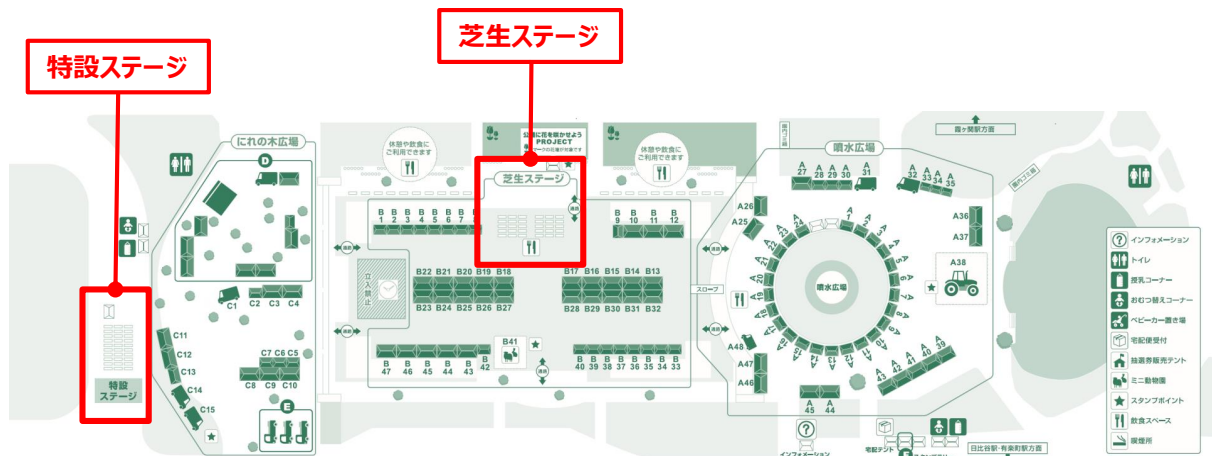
特設ステージ

芝生ステージ

にれの木広場

D

休憩や飲食に ご利用できます

公園に花を咲かせよう PROJECT

休憩や飲食に ご利用できます

芝生ステージ

噴水広場

霞ヶ関駅方面

B 1 B 2 B 3 B 4 B 5 B 6 B 7 B 8

B 9 B 10 B 11 B 12

立入禁止

B22 B21 B20 B19 B18

B17 B16 B15 B14 B13

B23 B24 B25 B26 B27

B28 B29 B30 B31 B32

B41

B 47 46 45 44 43 42

B 40 39 38 37 36 35 34 33

スロープ

C1 C2 C3 C4

C11 C12 C13 C14 C15

C7 C6 C5

C8 C9 C10

E

特設ステージ

A 27 28 29 30 31

A 32 33 34 35

A26 A25

A36 A37

A38

噴水広場

A48 A47 A46

A 45 44

A 43 42 41 40 39

日比谷駅・有楽町駅方面

インフォメーション

インフォメーション

トイレ

授乳コーナー

おむつ替えコーナー

ベビーカー置き場

宅配便受付

抽選券販売テント

ミニ動物園

スタンプポイント

飲食スペース

喫煙所